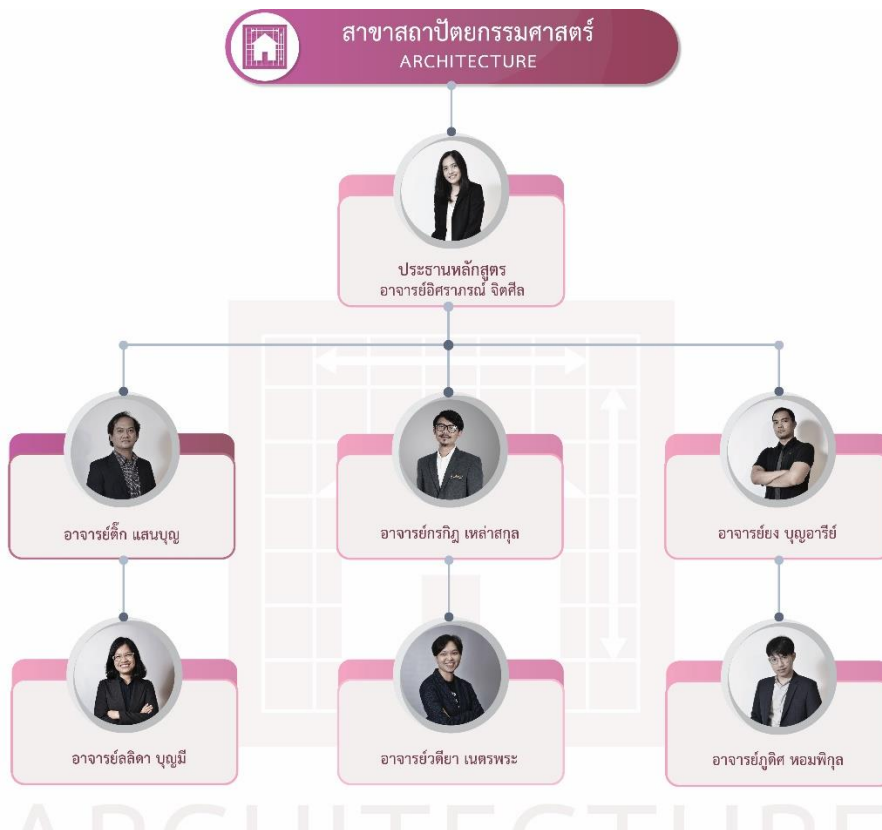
สาขาสถาปัตยกรรมศาสตร์
ARCHITECTURE

ประธานหลักสูตร
อาจารย์อิศราภรณ์ จิตศีล

อาจารย์ติ๊ก แสนบุญ

อาจารย์กรกิฎ เหล่าสกุล

อาจารย์ยง บุญอารีย์

อาจารย์ลลิตา บุญมี

อาจารย์วดียา เนตรพระ

อาจารย์ภูดิศ หอมพิกุล

ARCHITECTURE